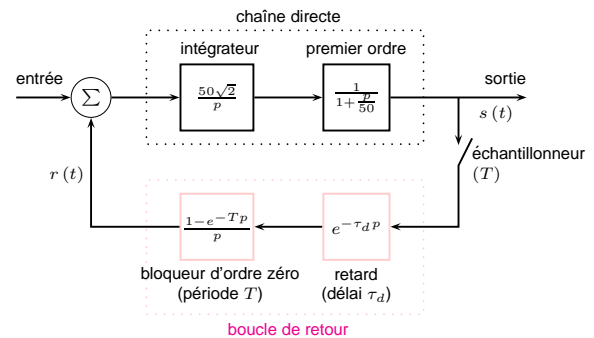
chaîne directe

intégrateur

premier ordre

entrée

$\sum$

$\frac{50\sqrt{2}}{p}$

$\frac{1}{1+\frac{p}{50}}$

sortie

$s(t)$

$r(t)$

échantillonneur $(T)$

$\frac{1-e^{-Tp}}{p}$

$e^{-\tau_d p}$

bloqueur d'ordre zéro (période $T$)

retard (délai $\tau_d$)

boucle de retour